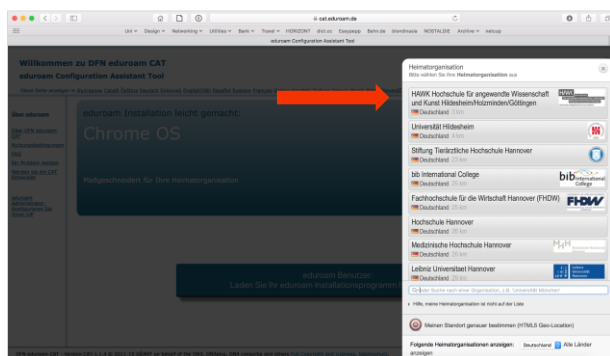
cat.eduroam.de

Uni • Design • Networking • Utilities • Bank • Travel • HORIZONT dict.cc Easyjepp Bahn.de blendmaske NOSTALGIE Archive • netcup

eduroam Configuration Assistant Tool

Willkommen zu DFN eduroam CAT
eduroam Configuration Assistant Tool

Über eduroam

eduroam Installation leicht gemacht:
Chrome OS

Maßgeschneidert für Ihre Heimatorganisation

eduroam Benutzer:
Laden Sie Ihr eduroam Installationsprogramm

Heimatorganisation
Bitte wählen Sie Ihre Heimatorganisation aus

HAWK Hochschule für angewandte Wissenschaft und Kunst Hildesheim/Holzminden/Göttingen
Deutschland 3 km

Universität Hildesheim
Deutschland 4 km

Stiftung Tierärztliche Hochschule Hannover
Deutschland 23 km

bib International College
Deutschland 25 km

Fachhochschule für die Wirtschaft Hannover (FHDW)
Deutschland 25 km

Hochschule Hannover
Deutschland 26 km

Medizinische Hochschule Hannover
Deutschland 26 km

Leibniz Universitaet Hannover
Deutschland 26 km

Oder Suche nach einer Organisation, z.B. Universität Münster

Hilfe, meine Heimatorganisation ist nicht auf der Liste

Meinen Standort genauer bestimmen (HTML5 Geo-Location)

Folgende Heimatorganisationen anzeigen: Deutschland Alle Länder anzeigen